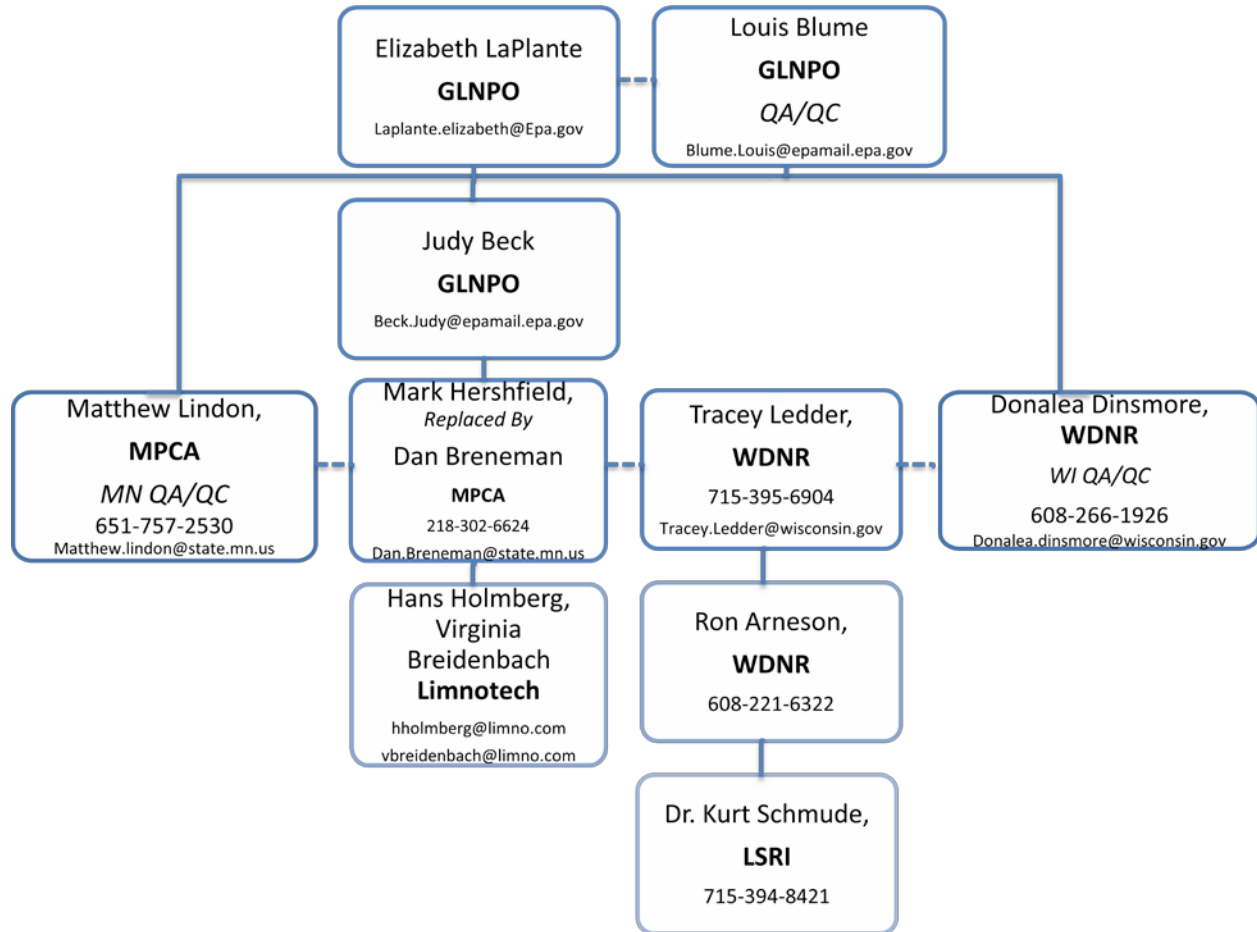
Elizabeth LaPlante
GLNPO
Laplante.elizabeth@Epa.gov

Louis Blume
GLNPO
QA/QC
Blume.Louis@epamail.epa.gov

Judy Beck
GLNPO
Beck.Judy@epamail.epa.gov

Matthew Lindon,
MPCA
MN QA/QC
651-757-2530
Matthew.lindon@state.mn.us

Mark Hershfield,
Replaced By
Dan Breneman
MPCA
218-302-6624
Dan.Breneman@state.mn.us

Tracey Ledder,
WDNR
715-395-6904
Tracey.Ledder@wisconsin.gov

Donalea Dinsmore,
WDNR
WI QA/QC
608-266-1926
Donalea.dinsmore@wisconsin.gov

Hans Holmberg,
Virginia
Breidenbach
Limnotech
hholmberg@limno.com
vbreidenbach@limno.com

Ron Arneson,
WDNR
608-221-6322

Dr. Kurt Schmude,
LSRI
715-394-8421